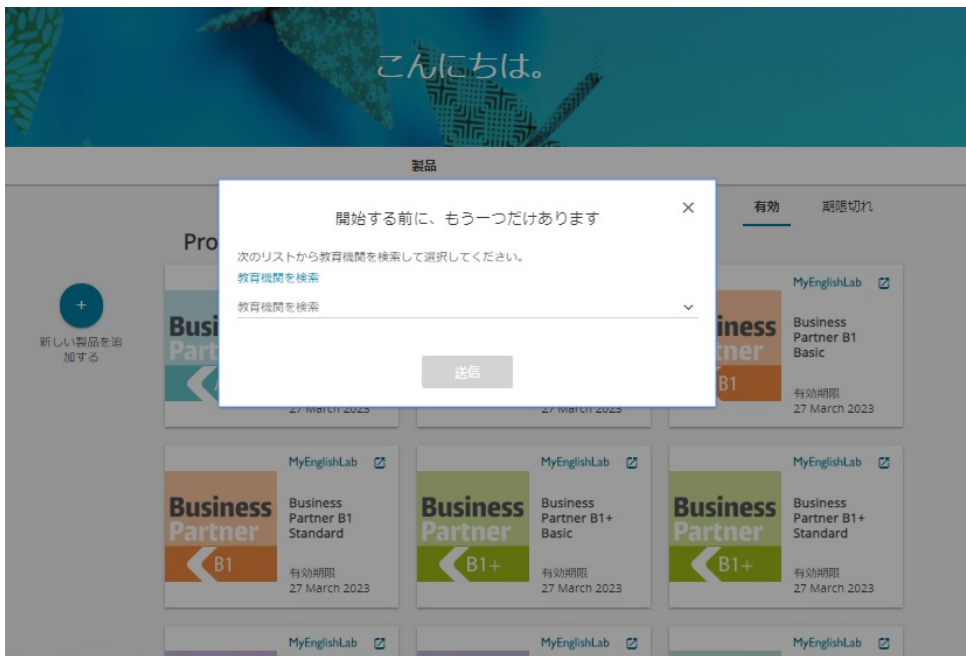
こんにちは。

製品

有効 期限切れ

Pro

+
新しい製品を追加する

開始する前に、もう一つだけあります

×

次のリストから教育機関を検索して選択してください。
教育機関を検索
教育機関を検索

送信

Busi
Part

27 March 2023

27 March 2023

MyEnglishLab
iness
tner
B1
Business Partner B1 Basic
有効期限
27 March 2023

MyEnglishLab
Business Partner
B1
Business Partner B1 Standard
有効期限
27 March 2023

MyEnglishLab
Business Partner
B1+
Business Partner B1+ Basic
有効期限
27 March 2023

MyEnglishLab
Business Partner
B1+
Business Partner B1+ Standard
有効期限
27 March 2023

MyEnglishLab

MyEnglishLab

MyEnglishLab